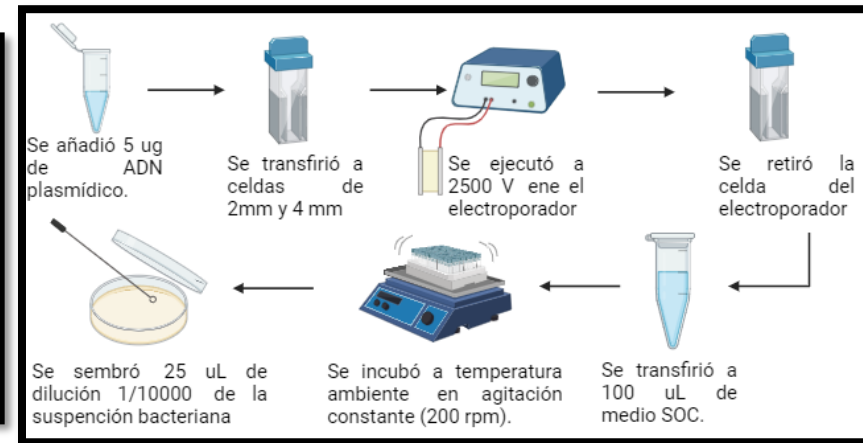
Se añadió 5 ug de ADN plasmídico.

Se transfirió a celdas de 2mm y 4 mm

Se ejecutó a 2500 V ene el electroporador

Se retiró la celda del electroporador

Se transfirió a 100 uL de medio SOC.

Se incubó a temperatura ambiente en agitación constante (200 rpm).

Se sembró 25 uL de dilución 1/10000 de la suspención bacteriana